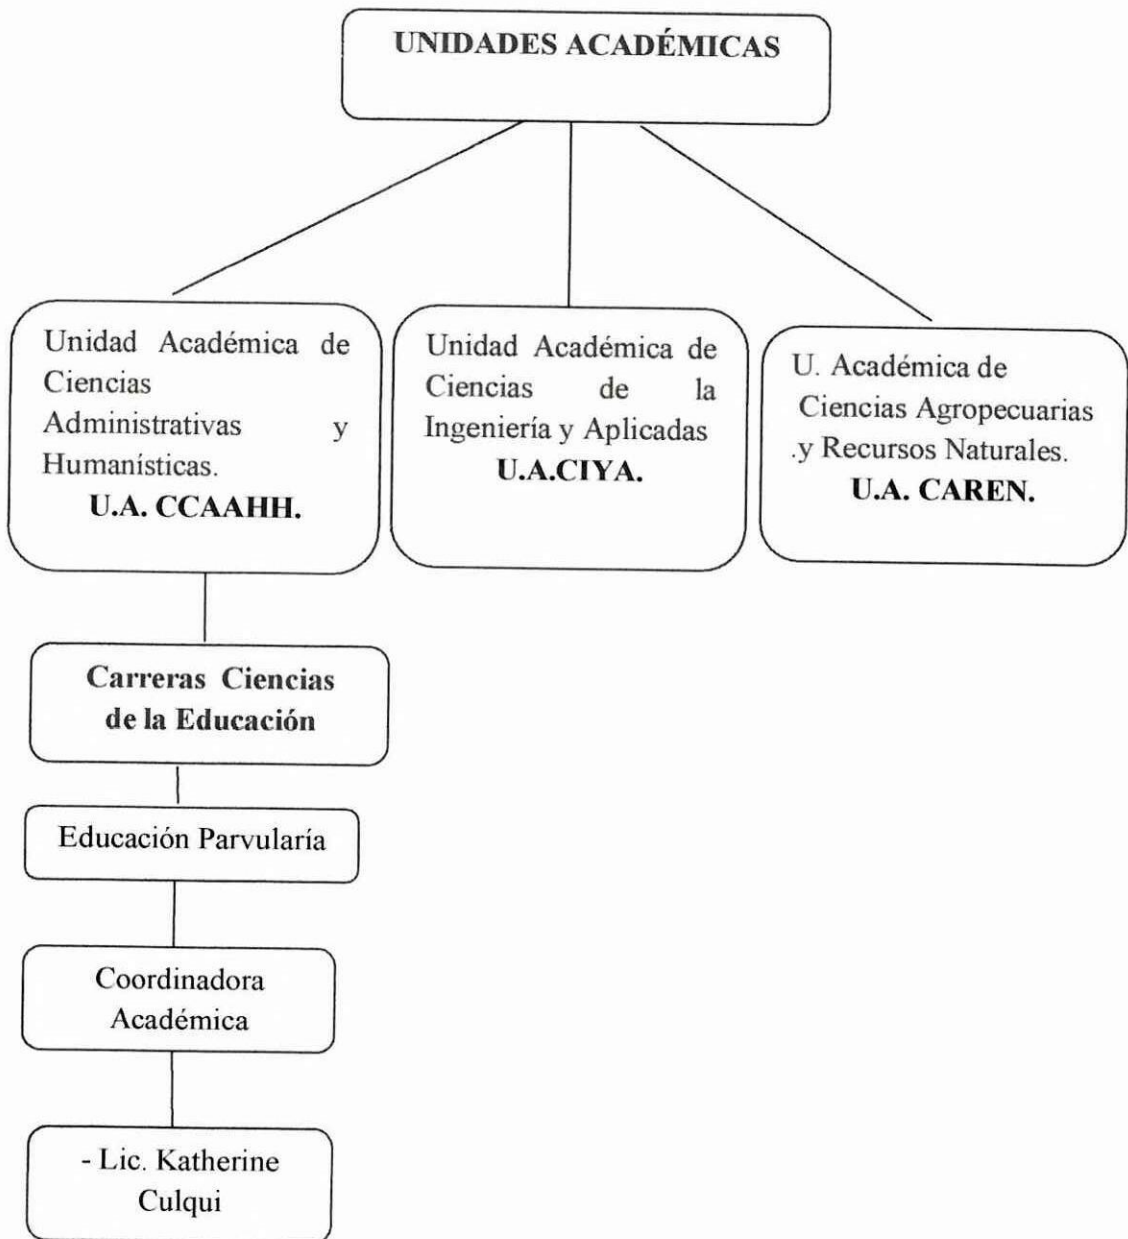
UNIDADES ACADÉMICAS

Unidad Académica de Ciencias Administrativas y Humanísticas.
U.A. CCAAHH.

Unidad Académica de Ciencias de la Ingeniería y Aplicadas
U.A.CIYA.

U. Académica de Ciencias Agropecuarias .y Recursos Naturales.
U.A. CAREN.

Carreras Ciencias de la Educación

Educación Parvularía

Coordinadora Académica

- Lic. Katherine Culqui